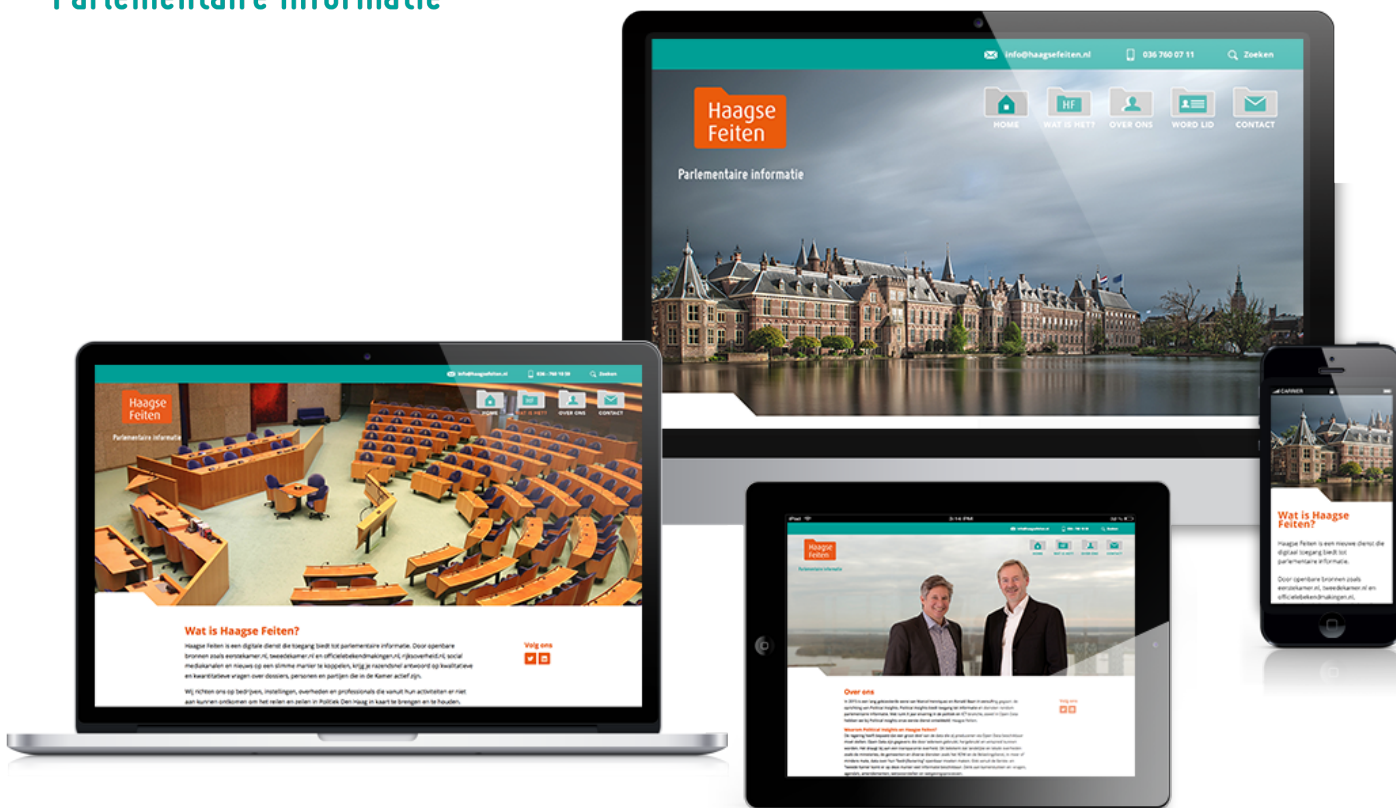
Parlementaire informatie

info@haagsefeiten.nl 036 760 07 11 Zoeken

Haagse Feiten

HOME WAT IS HET? OVER ONS WORD LID CONTACT

Parlementaire informatie

info@haagsefeiten.nl 036 - 760 10 00 Zoeken

Haagse Feiten

Parlementaire informatie

HOME WAT IS HET? OVER ONS CONTACT

Wat is Haagse Feiten?

Haagse Feiten is een digitale dienst die toegang biedt tot parlementaire informatie. Door openbare bronnen zoals eerstekamer.nl, tweedekamer.nl en officielebekendmakingen.nl, rijksoverheid.nl, social mediakanalen en nieuws op een slimme manier te koppelen, krijg je razendsnel antwoord op kwalitatieve en kwantitatieve vragen over dossiers, personen en partijen die in de Kamer actief zijn.

Wij richten ons op bedrijven, instellingen, overheden en professionals die vanuit hun activiteiten er niet aan kunnen ontkomen om het reilen en zeilen in Politiek Den Haag in kaart te brengen en te houden.

Volg ons

Haagse Feiten

Parlementaire informatie

Over ons

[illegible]

Volg ons

Wat is Haagse Feiten?

Haagse Feiten is een nieuwe dienst die digitaal toegang biedt tot parlementaire informatie.

Door openbare bronnen zoals eerstekamer.nl, tweedekamer.nl en officielebekendmakingen.nl,